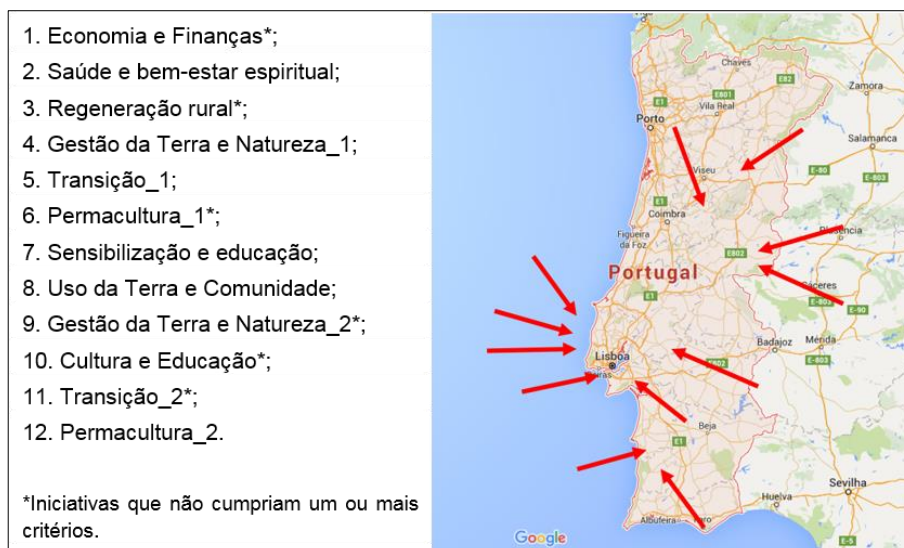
1. Economia e Finanças*;
2. Saúde e bem-estar espiritual;
3. Regeneração rural*;
4. Gestão da Terra e Natureza_1;
5. Transição_1;
6. Permacultura_1*;
7. Sensibilização e educação;
8. Uso da Terra e Comunidade;
9. Gestão da Terra e Natureza_2*;
10. Cultura e Educação*;
11. Transição_2*;
12. Permacultura_2.

*Iniciativas que não cumpriam um ou mais critérios.

Chaves
E801
Zamora
E1
Vila Real
Porto
Salamanca
Viseu
E-80
E-803
E1
Coimbra
Figueira da Foz
Plasencia
E802
Portugal
Cáceres
E1
E-803
E-90
Mérida
Badajoz
Lisboa
E802
E-803
Beja
E1
E-5
Sevilha
Huelva
Albufeira
Faro
Google